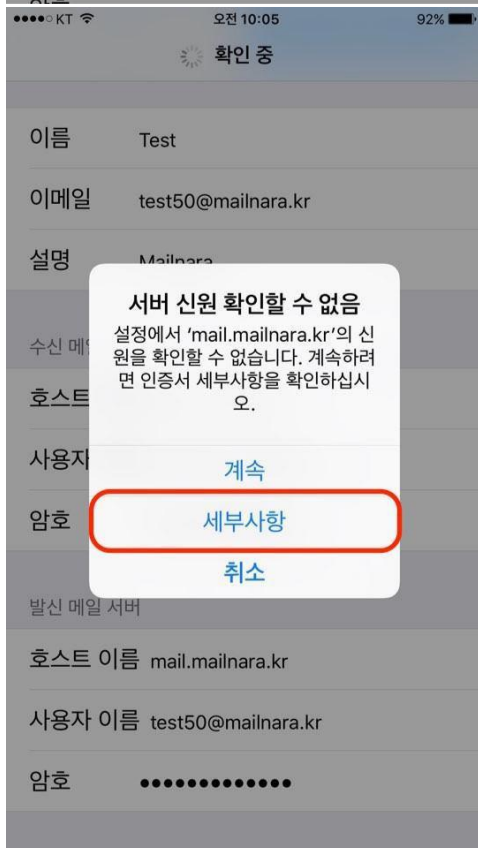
●●●●○ KT 오전 10:05 92%

확인 중

이름 Test

이메일 test50@mailnara.kr

설명 Mailnara

수신 메일

호스트

사용자

암호

서버 신원 확인할 수 없음

설정에서 'mail.mailnara.kr'의 신원을 확인할 수 없습니다. 계속하려면 인증서 세부사항을 확인하십시오.

계속

세부사항

취소

발신 메일 서버

호스트 이름 mail.mailnara.kr

사용자 이름 test50@mailnara.kr

암호 ●●●●●●●●●●●●●